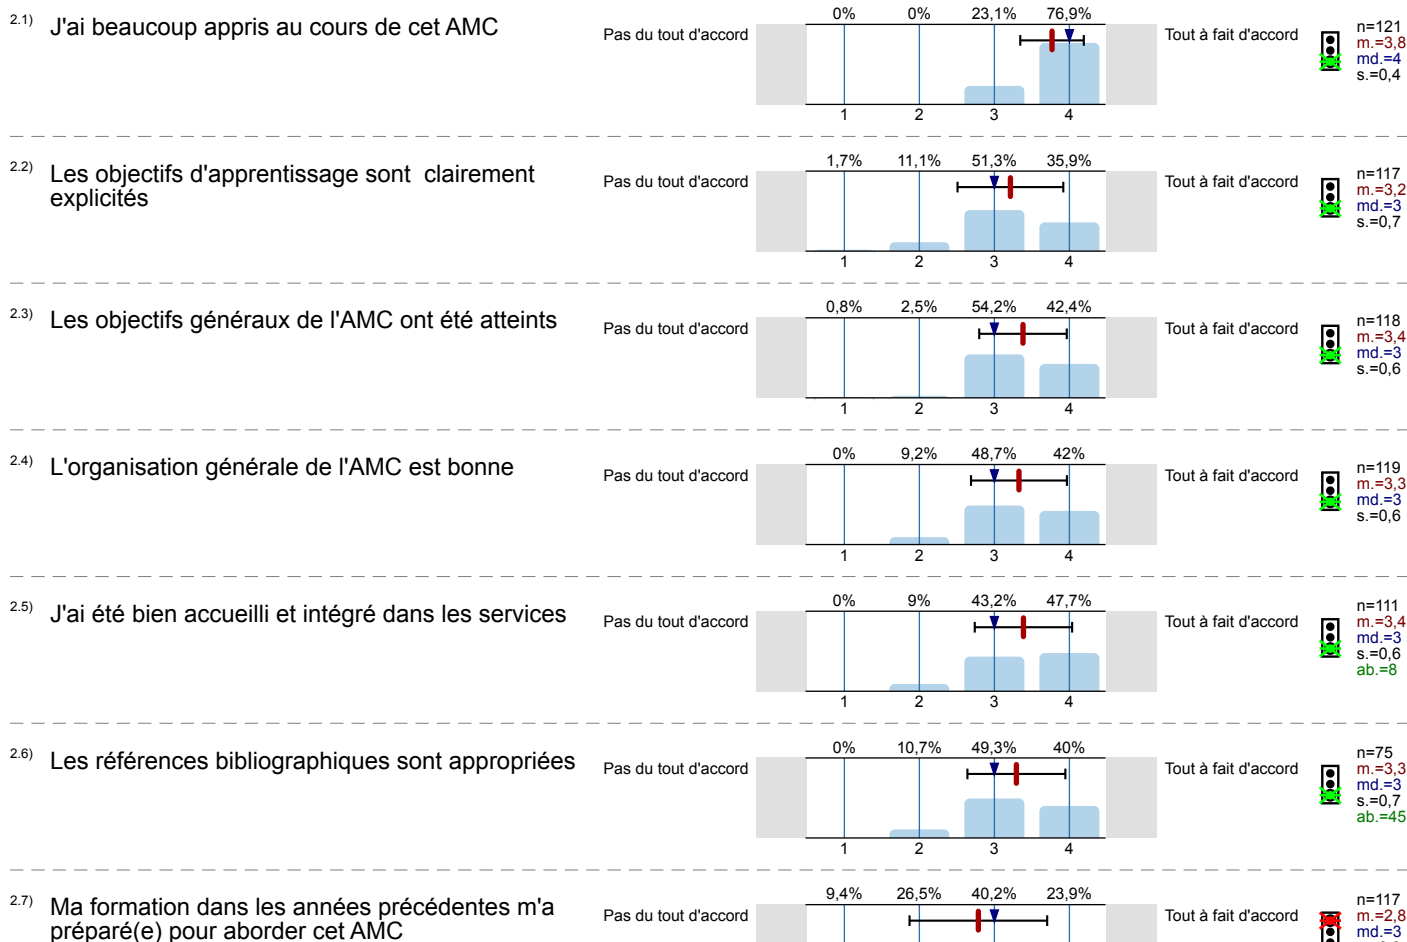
2.1) J'ai beaucoup appris au cours de cet AMC

Pas du tout d'accord

| 0% | 0% | 23,1% | 76,9% |
|---|---|---|---|
| 1 | 2 | 3 | 4 |

Tout à fait d'accord

n=121
m.=3,8
md.=4
s.=0,4

2.2) Les objectifs d'apprentissage sont clairement explicités

Pas du tout d'accord

| 1,7% | 11,1% | 51,3% | 35,9% |
|---|---|---|---|
| 1 | 2 | 3 | 4 |

Tout à fait d'accord

n=117
m.=3,2
md.=3
s.=0,7

2.3) Les objectifs généraux de l'AMC ont été atteints

Pas du tout d'accord

| 0,8% | 2,5% | 54,2% | 42,4% |
|---|---|---|---|
| 1 | 2 | 3 | 4 |

Tout à fait d'accord

n=118
m.=3,4
md.=3
s.=0,6

2.4) L'organisation générale de l'AMC est bonne

Pas du tout d'accord

| 0% | 9,2% | 48,7% | 42% |
|---|---|---|---|
| 1 | 2 | 3 | 4 |

Tout à fait d'accord

n=119
m.=3,3
md.=3
s.=0,6

2.5) J'ai été bien accueilli et intégré dans les services

Pas du tout d'accord

| 0% | 9% | 43,2% | 47,7% |
|---|---|---|---|
| 1 | 2 | 3 | 4 |

Tout à fait d'accord

n=111
m.=3,4
md.=3
s.=0,6
ab.=8

2.6) Les références bibliographiques sont appropriées

Pas du tout d'accord

| 0% | 10,7% | 49,3% | 40% |
|---|---|---|---|
| 1 | 2 | 3 | 4 |

Tout à fait d'accord

n=75
m.=3,3
md.=3
s.=0,7
ab.=45

2.7) Ma formation dans les années précédentes m'a préparé(e) pour aborder cet AMC

Pas du tout d'accord

| 9,4% | 26,5% | 40,2% | 23,9% |
|---|---|---|---|

Tout à fait d'accord

n=117
m.=2,8
md.=3